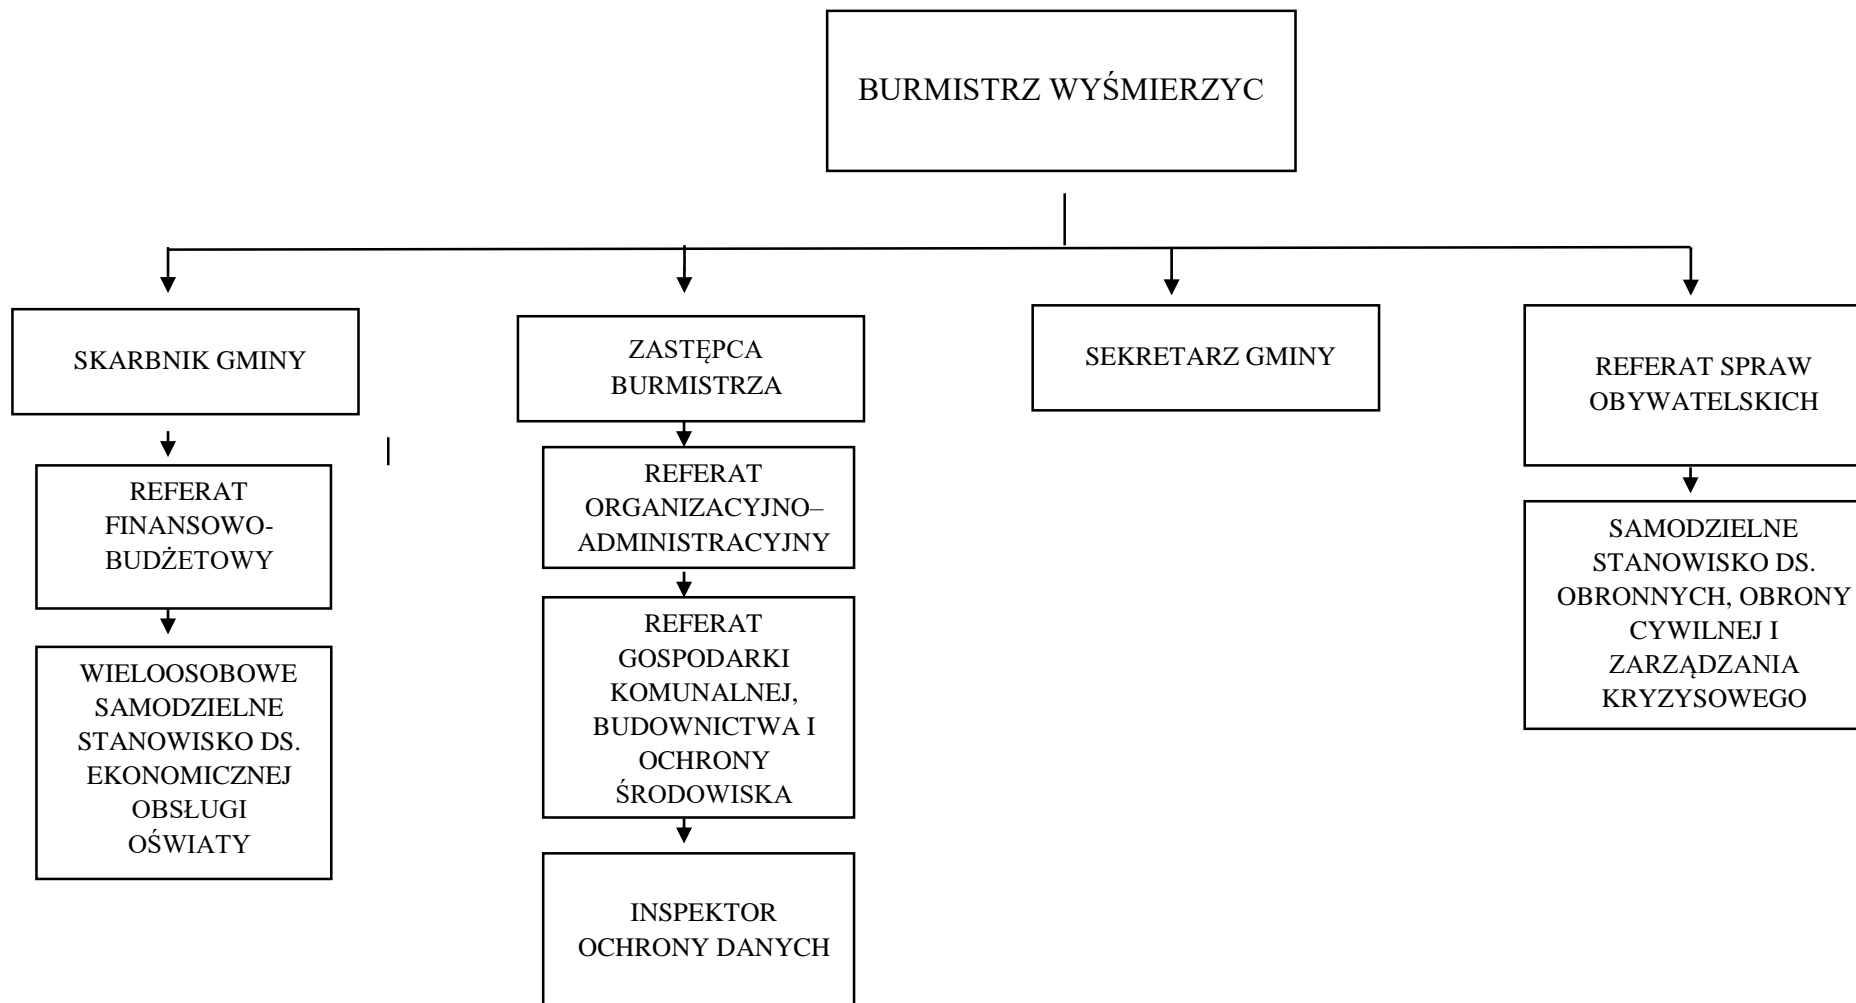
BURMISTRZ WYŚMIERZYC

SKARBNIK GMINY

ZASTĘPCA BURMISTRZA

SEKRETARZ GMINY

REFERAT SPRAW OBYWATELSKICH

REFERAT FINANSOWO-BUDŻETOWY

WIELOOSOBOWE SAMODZIELNE STANOWISKO DS. EKONOMICZNEJ OBSŁUGI OŚWIATY

REFERAT ORGANIZACYJNO–ADMINISTRACYJNY

REFERAT GOSPODARKI KOMUNALNEJ, BUDOWNICTWA I OCHRONY ŚRODOWISKA

INSPEKTOR OCHRONY DANYCH

SAMODZIELNE STANOWISKO DS. OBRONNYCH, OBRONY CYWILNEJ I ZARZĄDZANIA KRYZYSOWEGO